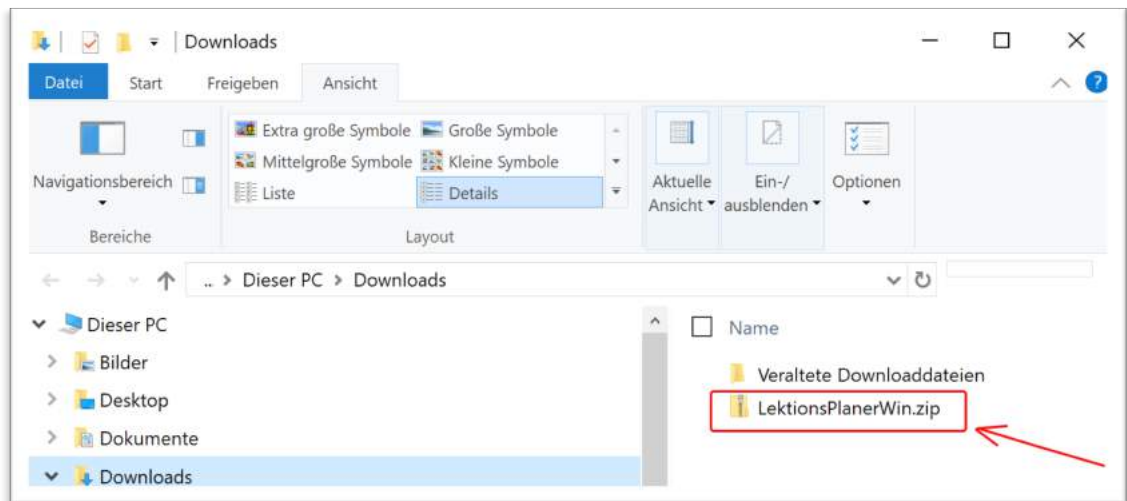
Downloads

Datei Start Freigeben Ansicht

Navigationsbereich

Bereiche

Extra große Symbole Große Symbole
Mittelgroße Symbole Kleine Symbole
Liste Details

Layout

Aktuelle Ansicht

Ein-/ausblenden

Optionen

.. > Dieser PC > Downloads

Dieser PC
Bilder
Desktop
Dokumente
Downloads

Name

Veraltete Downloaddateien
LektionsPlanerWin.zip